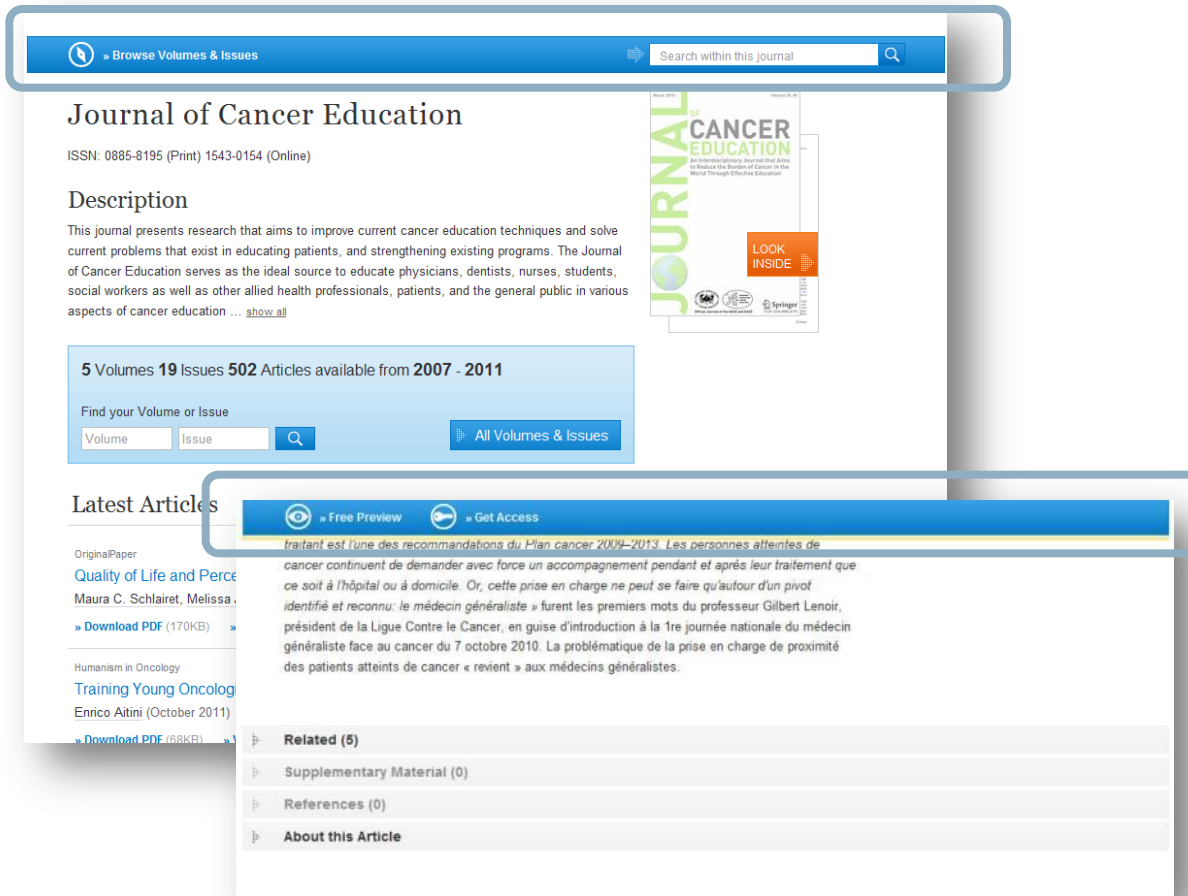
» Browse Volumes & Issues

Search within this journal

Journal of Cancer Education

ISSN: 0885-8195 (Print) 1543-0154 (Online)

Description

This journal presents research that aims to improve current cancer education techniques and solve current problems that exist in educating patients, and strengthening existing programs. The Journal of Cancer Education serves as the ideal source to educate physicians, dentists, nurses, students, social workers as well as other allied health professionals, patients, and the general public in various aspects of cancer education … show all

JOURNAL OF CANCER EDUCATION

An Interdisciplinary Journal that Aims to Reduce the Burden of Cancer in the World Through Effective Education

Springer

LOOK INSIDE

5 Volumes 19 Issues 502 Articles available from 2007 - 2011

Find your Volume or Issue

Volume

Issue

All Volumes & Issues

Latest Articles

OriginalPaper

Quality of Life and Perce

Maura C. Schlairet, Melissa

» Download PDF (170KB)

Humanism in Oncology

Training Young Oncolog

Enrico Aitini (October 2011)

» Download PDF (68KB)

» Free Preview

» Get Access

traitant est l'une des recommandations du Plan cancer 2009–2013. Les personnes atteintes de cancer continuent de demander avec force un accompagnement pendant et après leur traitement que ce soit à l'hôpital ou à domicile. Or, cette prise en charge ne peut se faire qu'autour d'un pivot identifié et reconnu: le médecin généraliste » furent les premiers mots du professeur Gilbert Lenoir, président de la Ligue Contre le Cancer, en guise d'introduction à la 1re journée nationale du médecin généraliste face au cancer du 7 octobre 2010. La problématique de la prise en charge de proximité des patients atteints de cancer « revient » aux médecins généralistes.

Related (5)

Supplementary Material (0)

References (0)

About this Article